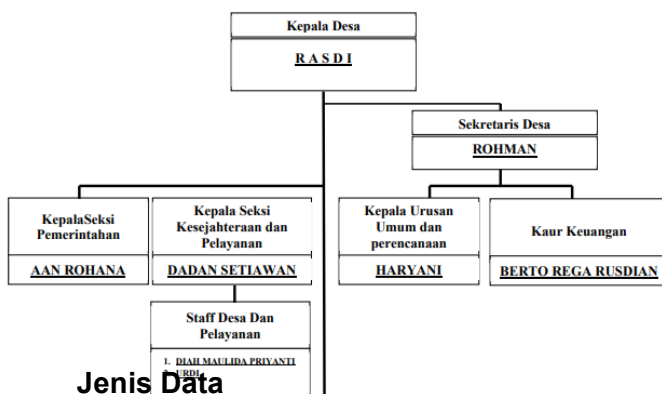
Kepala Desa

R A S D I

Sekretaris Desa

ROHMAN

KepalaSeksi Pemerintahan

AAN ROHANA

Kepala Seksi Kesejahteraan dan Pelayanan

DADAN SETIAWAN

Kepala Urusan Umum dan perencanaan

HARYANI

Kaur Keuangan

BERTO REGA RUSDIAN

Staff Desa Dan Pelayanan

1. DIAH MAULIDA PRIYANTI
2. URDI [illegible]

Jenis Data